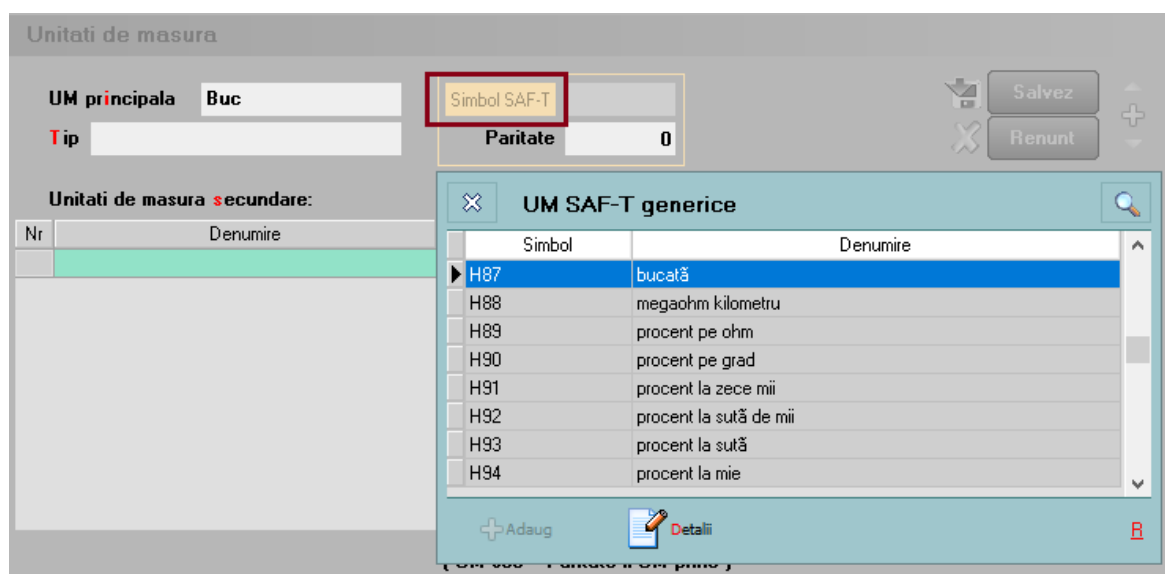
Unitati de masura

UM principala Buc

Tip

Simbol SAF-T

Paritate 0

Salvez

Renunt

Unitati de masura secundare:

| Nr | Denumire |
|---|---|
| | |

UM SAF-T generice

| Simbol | Denumire |
|---|---|
| H87 | bucată |
| H88 | megaohm kilometru |
| H89 | procent pe ohm |
| H90 | procent pe grad |
| H91 | procent la zece mii |
| H92 | procent la sută de mii |
| H93 | procent la sută |
| H94 | procent la mie |

Adaug

Detalii

R

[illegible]